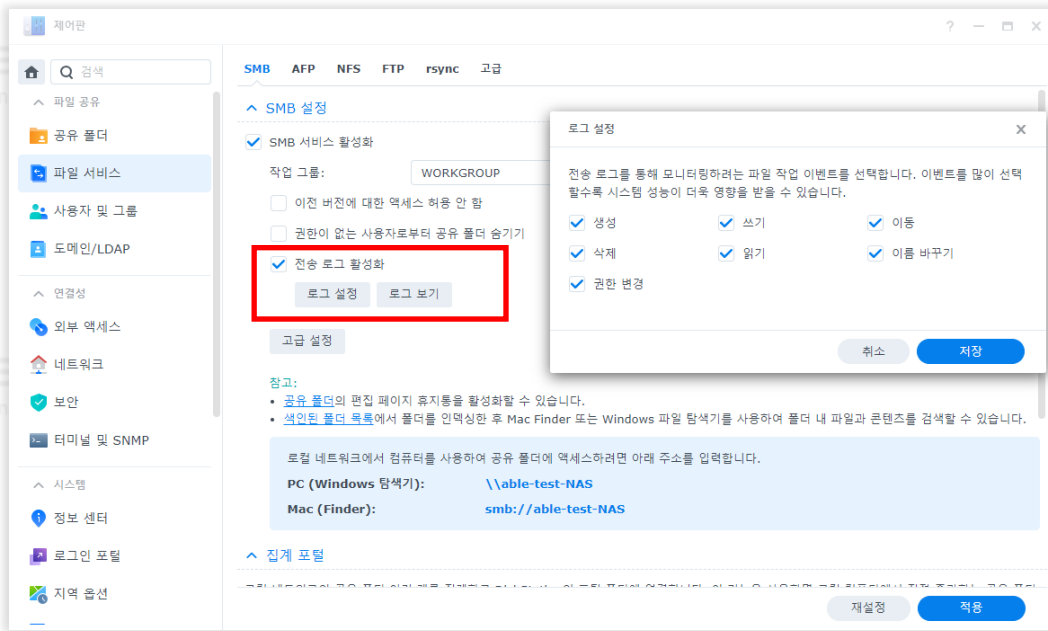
제어판

? — □ ×

검색

파일 공유

공유 폴더

파일 서비스

사용자 및 그룹

도메인/LDAP

연결성

외부 액세스

네트워크

보안

터미널 및 SNMP

시스템

정보 센터

로그인 포털

지역 옵션

SMB AFP NFS FTP rsync 고급

SMB 설정

SMB 서비스 활성화

작업 그룹: WORKGROUP

이전 버전에 대한 액세스 허용 안 함

권한이 없는 사용자로부터 공유 폴더 숨기기

전송 로그 활성화

로그 설정 로그 보기

고급 설정

참고:
• 공유 폴더의 편집 페이지 휴지통을 활성화할 수 있습니다.
• 색인된 폴더 목록에서 폴더를 인덱싱한 후 Mac Finder 또는 Windows 파일 탐색기를 사용하여 폴더 내 파일과 콘텐츠를 검색할 수 있습니다.

로컬 네트워크에서 컴퓨터를 사용하여 공유 폴더에 액세스하려면 아래 주소를 입력합니다.

PC (Windows 탐색기): \\able-test-NAS

Mac (Finder): smb://able-test-NAS

집계 포털

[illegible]

재설정 적용

로그 설정

전송 로그를 통해 모니터링하려는 파일 작업 이벤트를 선택합니다. 이벤트를 많이 선택할수록 시스템 성능이 더욱 영향을 받을 수 있습니다.

생성 쓰기 이동
삭제 읽기 이름 바꾸기
권한 변경

취소 저장